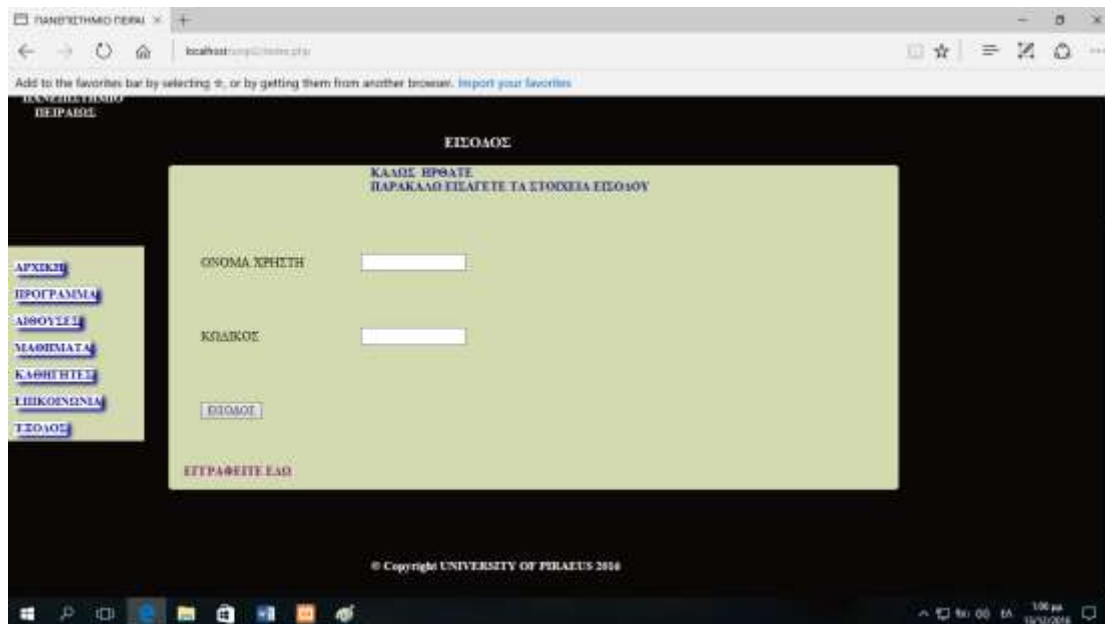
ΠΑΝΕΠΙΣΤΗΜΙΟ ΠΕΙΡΑΙ ×

localhost/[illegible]

Add to the favorites bar by selecting ☆, or by getting them from another browser. Import your favorites

ΠΑΝΕΠΙΣΤΗΜΙΟ ΠΕΙΡΑΙΩΣ

ΕΙΣΟΔΟΣ

ΚΑΛΩΣ ΗΡΘΑΤΕ
ΠΑΡΑΚΑΛΩ ΕΙΣΑΓΕΤΕ ΤΑ ΣΤΟΙΧΕΙΑ ΕΙΣΟΔΟΥ

ΑΡΧΙΚΗ
ΠΡΟΓΡΑΜΜΑ
ΑΙΘΟΥΣΕΣ
ΜΑΘΗΜΑΤΑ
ΚΑΘΗΓΗΤΕΣ
ΕΠΙΚΟΙΝΩΝΙΑ
ΕΞΟΔΟΣ

ΟΝΟΜΑ ΧΡΗΣΤΗ

ΚΩΔΙΚΟΣ

ΕΙΣΟΔΟΣ

ΕΓΓΡΑΦΕΙΤΕ ΕΔΩ

© Copyright UNIVERSITY OF PIRAEUS 2016

1:00 μμ
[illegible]